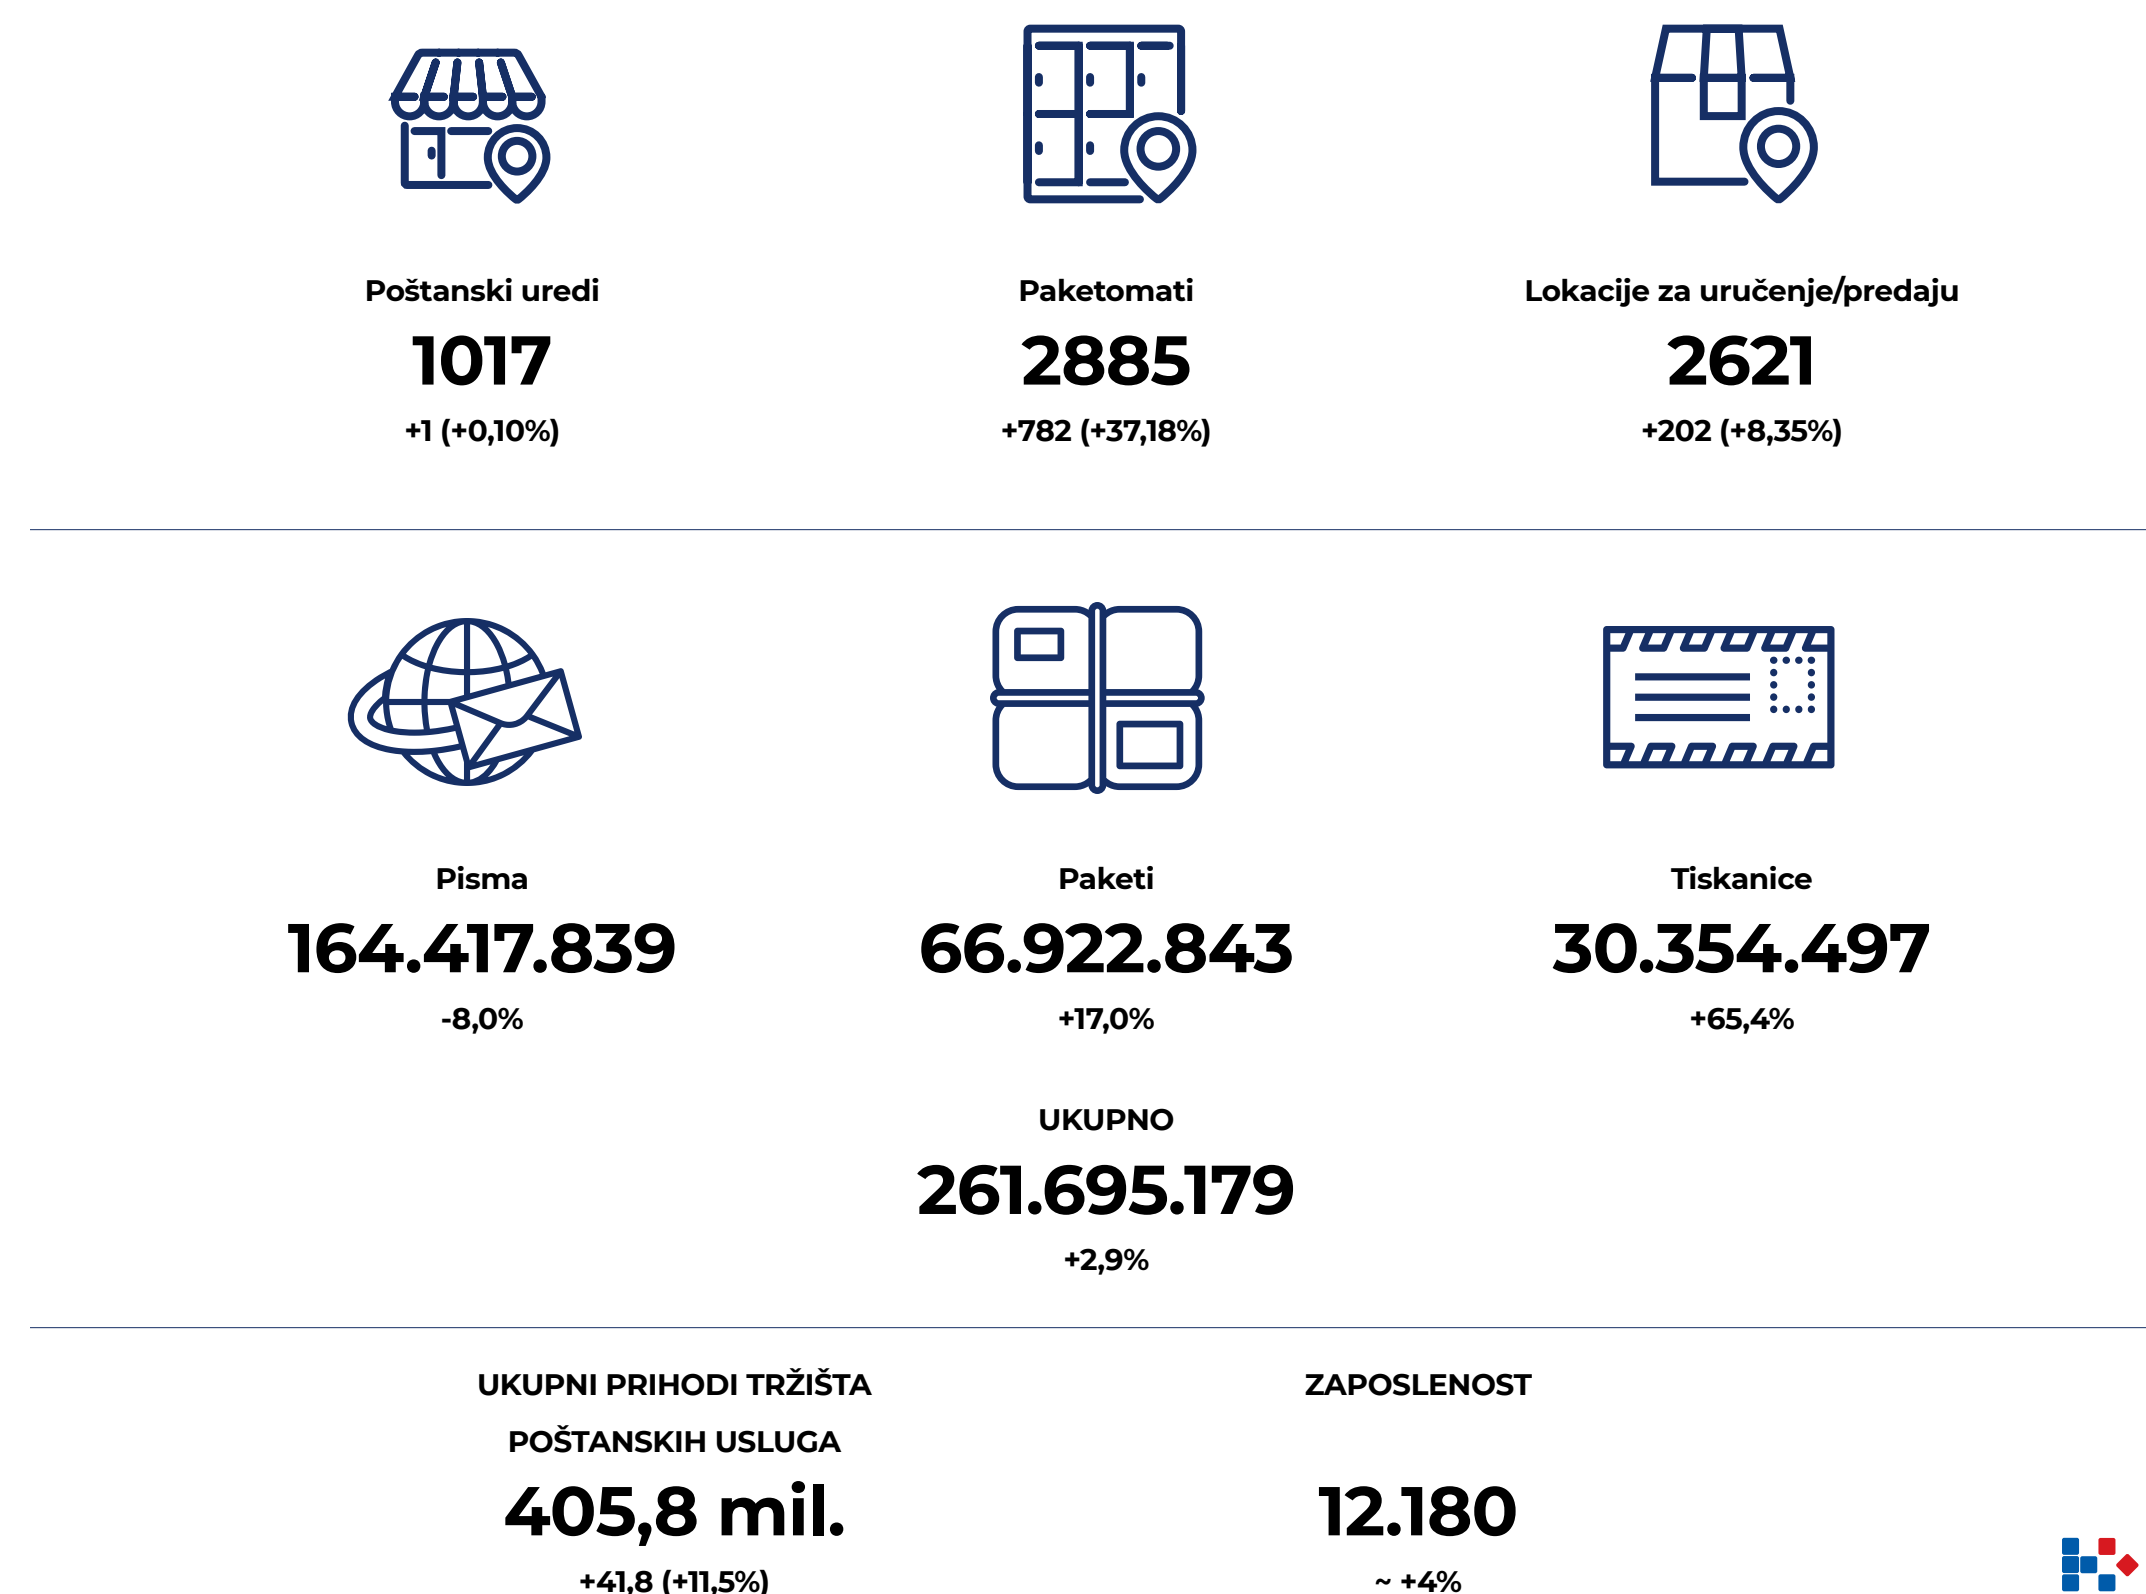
Poštanski uredi
1017
+1 (+0,10%)

Paketomati
2885
+782 (+37,18%)

Lokacije za uručenje/predaju
2621
+202 (+8,35%)

Pisma
164.417.839
-8,0%

Paketi
66.922.843
+17,0%

Tiskanice
30.354.497
+65,4%

UKUPNO
261.695.179
+2,9%

UKUPNI PRIHODI TRŽIŠTA POŠTANSKIH USLUGA
405,8 mil.
+41,8 (+11,5%)

ZAPOSLENOST
12.180
~ +4%